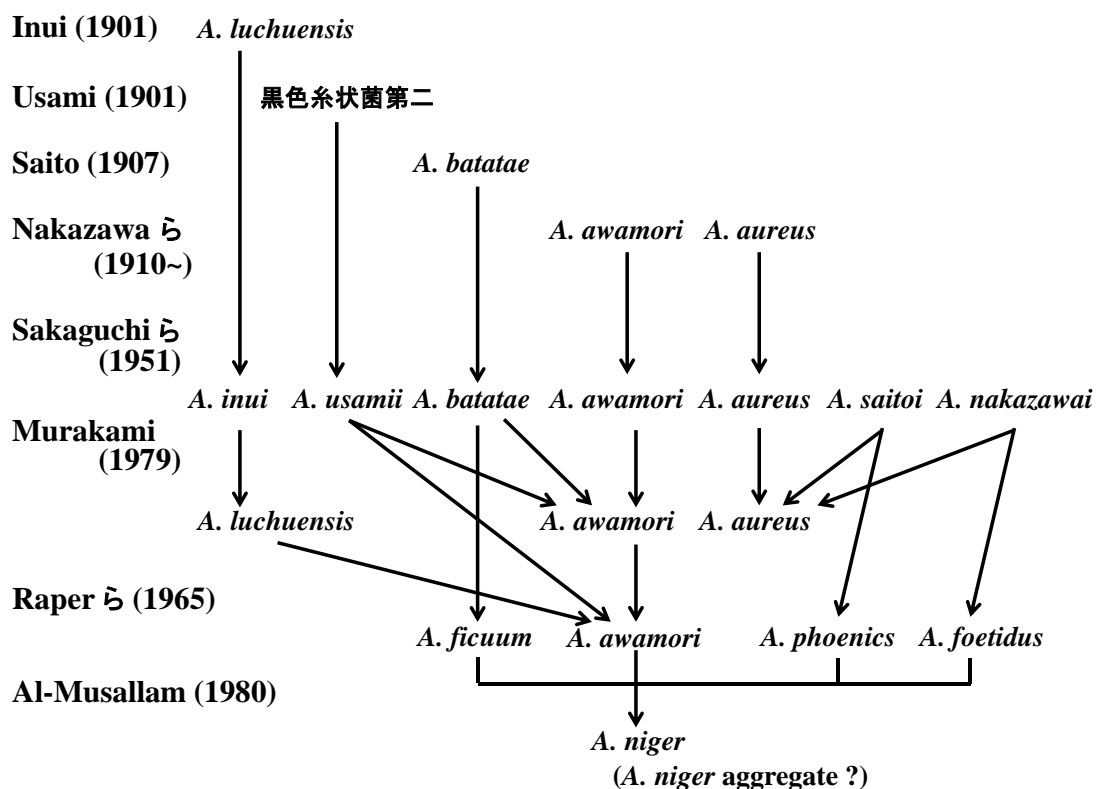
Inui (1901) *A. luchuensis*

Usami (1901) 黒色糸状菌第二

Saito (1907) *A. batatae*

Nakazawa ら (1910~) *A. awamori* *A. aureus*

Sakaguchi ら (1951) *A. inui* *A. usamii* *A. batatae* *A. awamori* *A. aureus* *A. saitoi* *A. nakazawai*

Murakami (1979) *A. luchuensis* *A. awamori* *A. aureus*

Raper ら (1965) *A. ficuum* *A. awamori* *A. phoenics* *A. foetidus*

Al-Musallam (1980) *A. niger*

(*A. niger* aggregate ?)